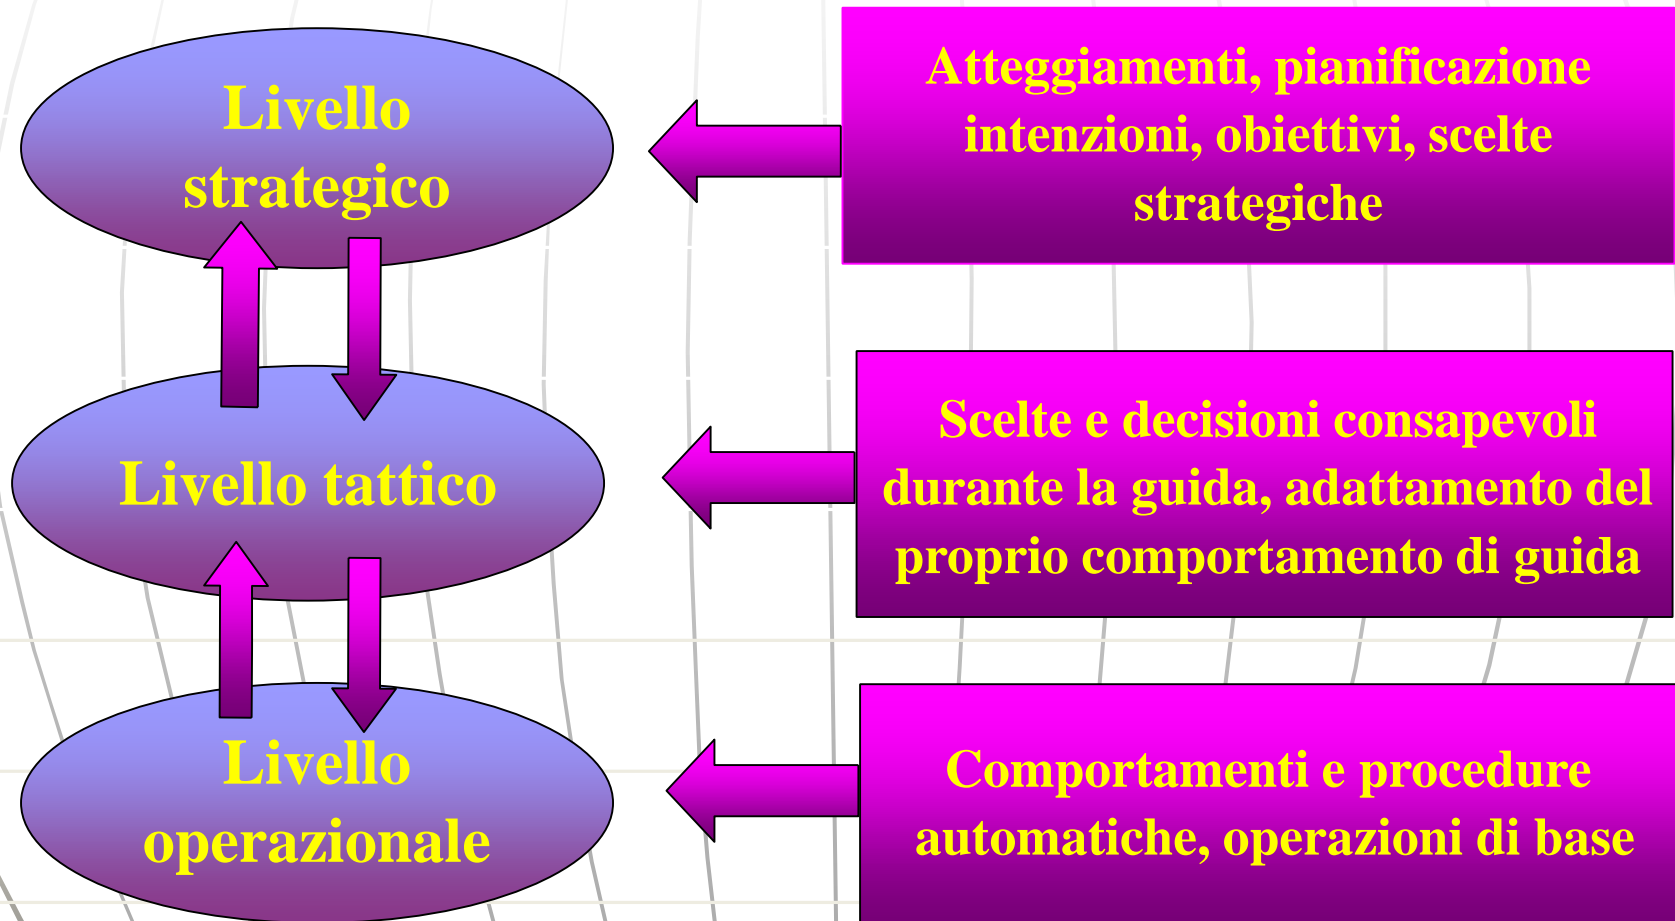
Livello strategico

Atteggiamenti, pianificazione intenzioni, obiettivi, scelte strategiche

Livello tattico

Scelte e decisioni consapevoli durante la guida, adattamento del proprio comportamento di guida

Livello operazionale

Comportamenti e procedure automatiche, operazioni di base